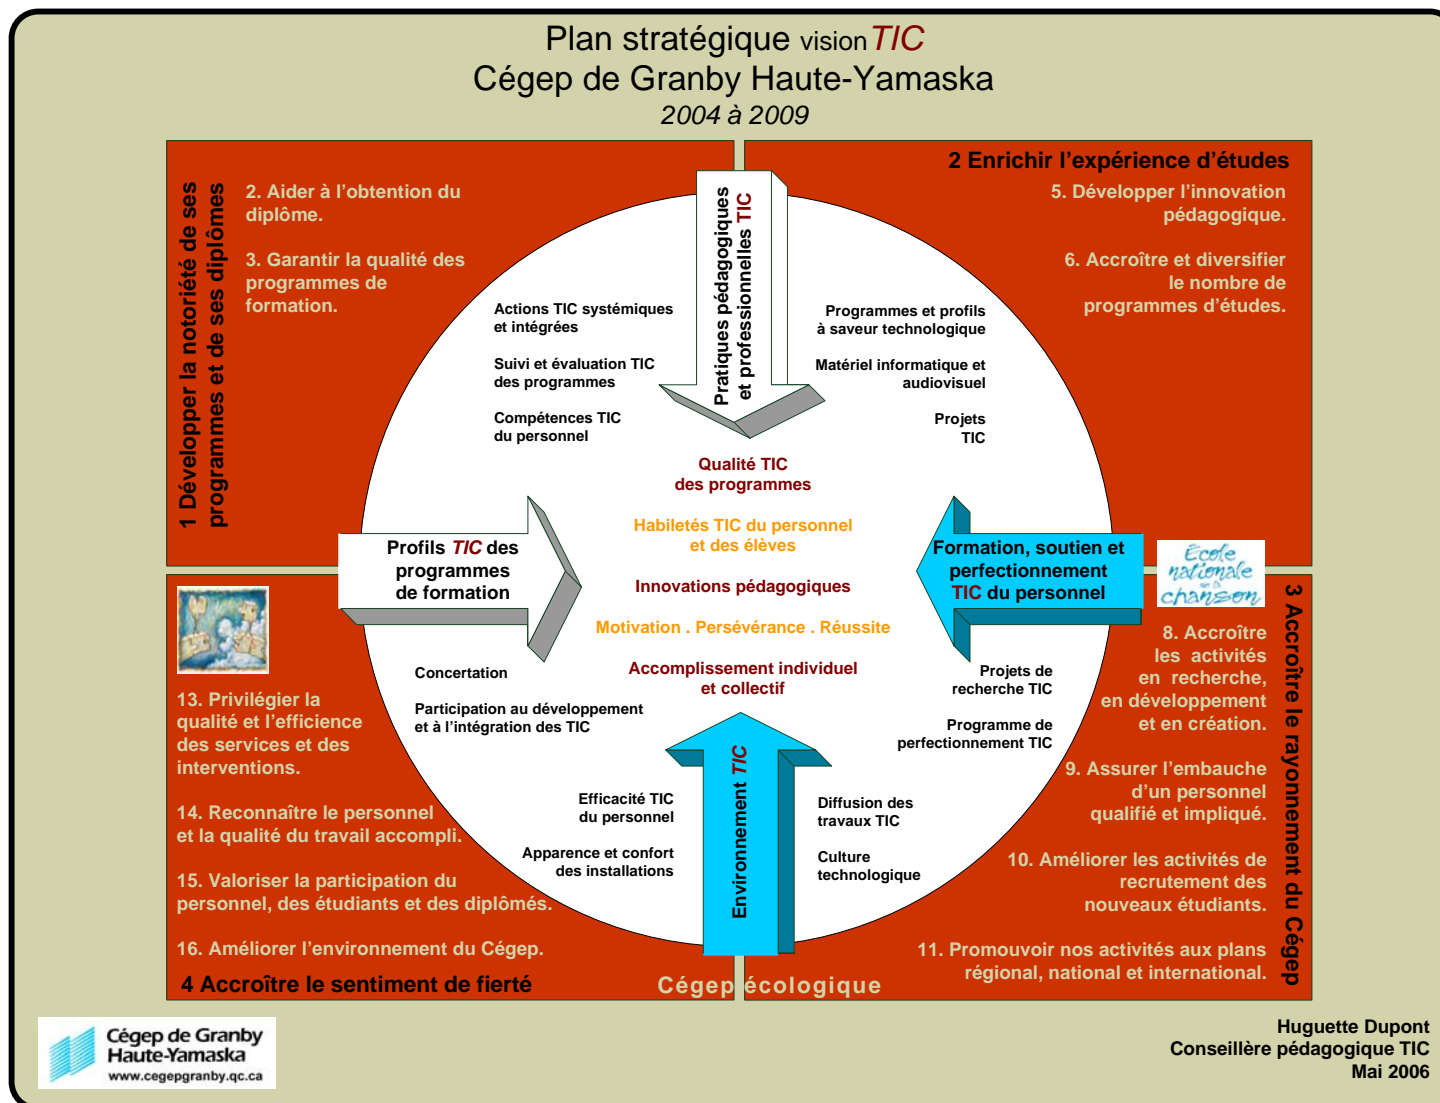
Plan stratégique vision TIC
Cégep de Granby Haute-Yamaska
2004 à 2009

1 Développer la notoriété de ses programmes et de ses diplômes

2. Aider à l'obtention du diplôme.

3. Garantir la qualité des programmes de formation.

2 Enrichir l'expérience d'études

5. Développer l'innovation pédagogique.

6. Accroître et diversifier le nombre de programmes d'études.

Pratiques pédagogiques et professionnelles TIC

Actions TIC systémiques et intégrées

Suivi et évaluation TIC des programmes

Compétences TIC du personnel

Programmes et profils à saveur technologique

Matériel informatique et audiovisuel

Projets TIC

Qualité TIC des programmes

Habiletés TIC du personnel et des élèves

Innovations pédagogiques

Motivation . Persévérance . Réussite

Accomplissement individuel et collectif

Profils TIC des programmes de formation

Formation, soutien et perfectionnement TIC du personnel

École nationale de la chanson

Concertation

Participation au développement et à l'intégration des TIC

Projets de recherche TIC

Programme de perfectionnement TIC

Environnement TIC

Efficacité TIC du personnel

Apparence et confort des installations

Diffusion des travaux TIC

Culture technologique

13. Privilégier la qualité et l'efficience des services et des interventions.

14. Reconnaître le personnel et la qualité du travail accompli.

15. Valoriser la participation du personnel, des étudiants et des diplômés.

16. Améliorer l'environnement du Cégep.

4 Accroître le sentiment de fierté

3 Accroître le rayonnement du Cégep

8. Accroître les activités en recherche, en développement et en création.

9. Assurer l'embauche d'un personnel qualifié et impliqué.

10. Améliorer les activités de recrutement des nouveaux étudiants.

11. Promouvoir nos activités aux plans régional, national et international.

Cégep écologique

Cégep de Granby Haute-Yamaska
www.cegepgranby.qc.ca

Huguette Dupont
Conseillère pédagogique TIC
Mai 2006